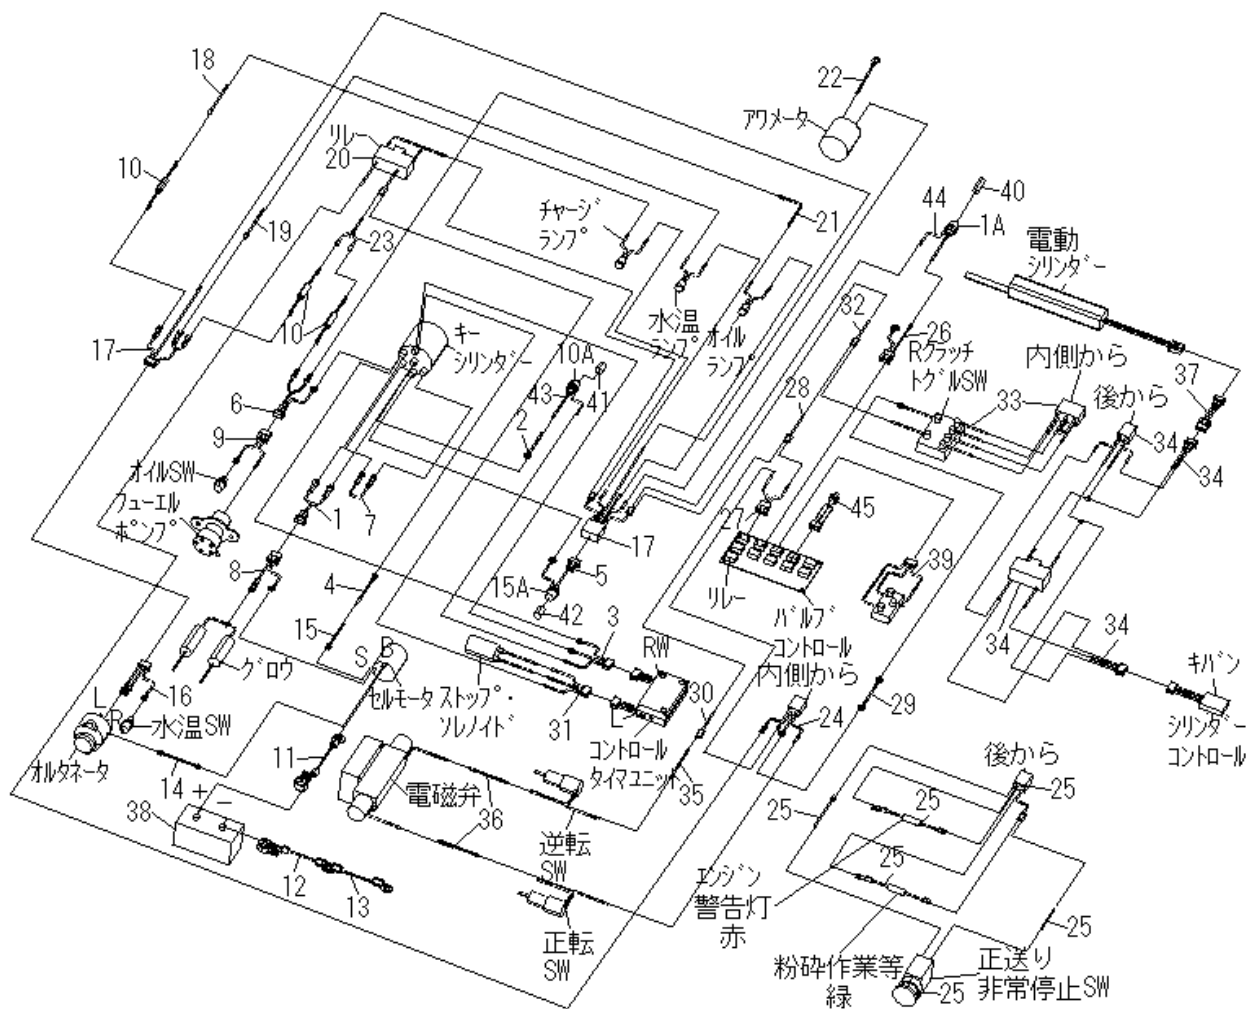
18
22
アワメーター
10
リレー
20
チャージ
ランプ
21
44
40
1A
電動
シリンダー
19
23
10
水温
ランプ
オイル
ランプ
32
26
Rクラッチ
トグルSW
内側から
17
キー
シリンダー
10A
43
41
2
28
33
後から
37
6
9
34
34
オイルSW
フューエル
ポンプ
1
7
17
27
45
8
4
15A
5
リレー
39
42
3
バルブ
コントロール
15
S
B
RW
内側から
34
34
キバン
16
グロウ
セルモータ
ストップ・
ソレノイド
30
L
R
水温SW
31
L
24
29
シリンダー
コントロール
オルタネータ
コントロール
タイマユニット
11
14
+
−
35
後から
25
38
電磁弁
36
25
25
逆転
SW
25
12
13
エンジン
警告灯
赤
25
正転
SW
粉砕作業等
緑
正送り
非常停止SW
25